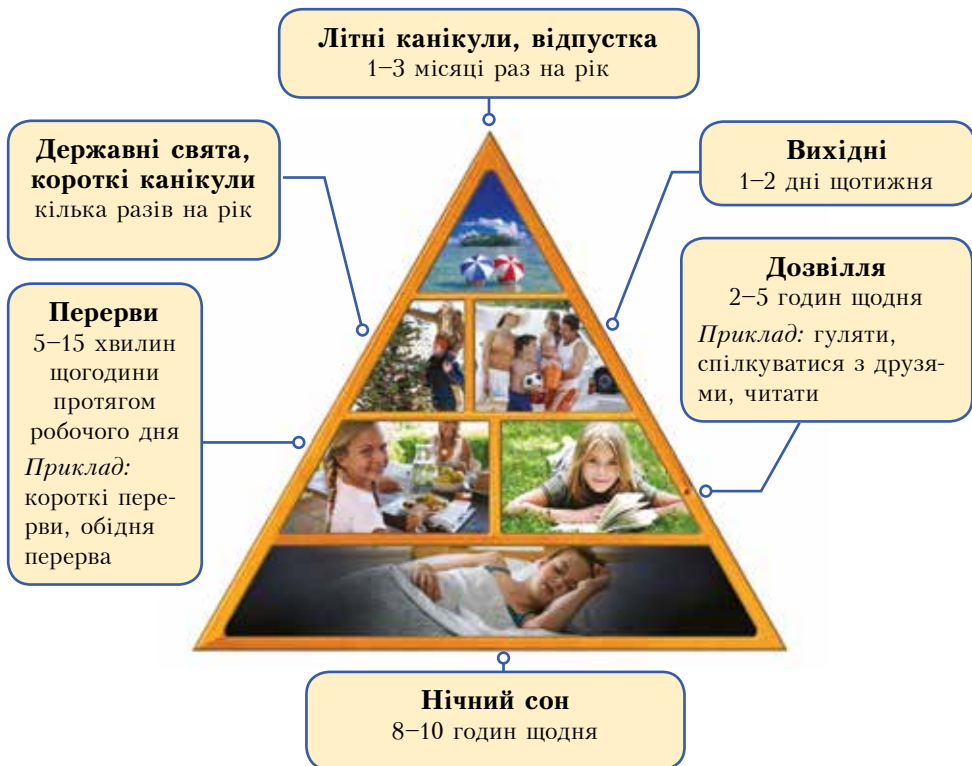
**Літні канікули, відпустка**
1–3 місяці раз на рік

**Державні свята, короткі канікули**
кілька разів на рік

**Вихідні**
1–2 дні щотижня

**Дозвілля**
2–5 годин щодня
*Приклад:* гуляти, спілкуватися з друзями, читати

**Перерви**
5–15 хвилин щогодини протягом робочого дня
*Приклад:* короткі перерви, обідня перерва

**Нічний сон**
8–10 годин щодня